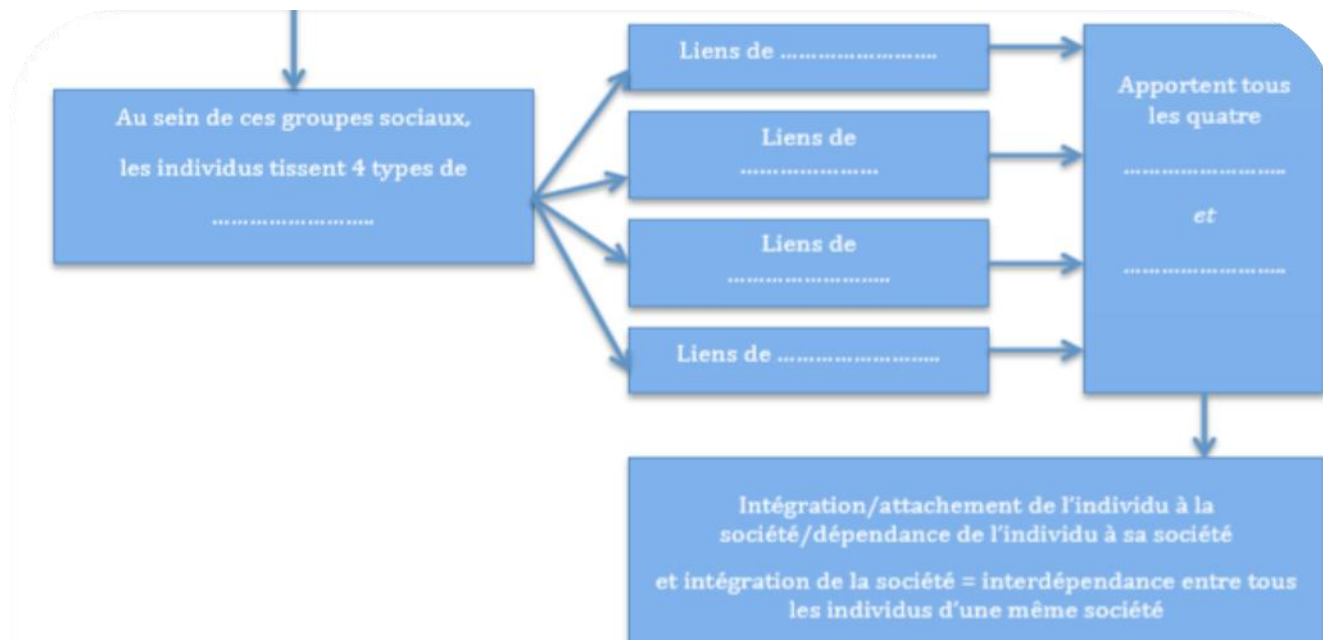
Au sein de ces groupes sociaux, les individus tissent 4 types de …………………

Liens de …………………

Liens de …………………

Liens de …………………

Liens de …………………

Apportent tous les quatre

…………………

*et*

…………………

Intégration/attachement de l'individu à la société/dépendance de l'individu à sa société

et intégration de la société = interdépendance entre tous les individus d'une même société